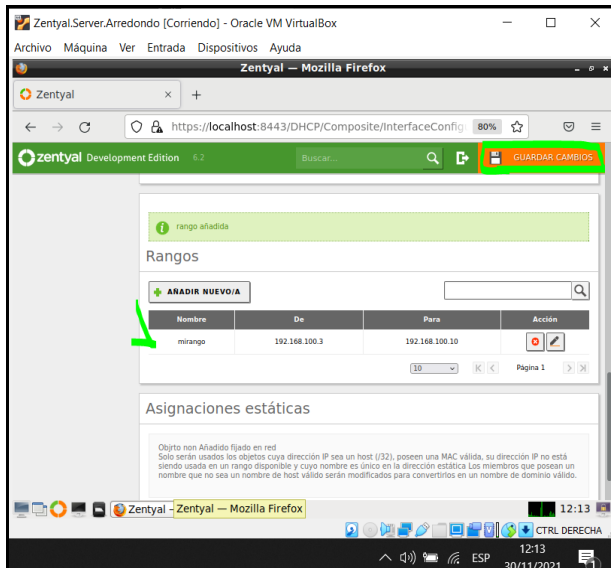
Zentyal.Server.Arredondo [Corriendo] - Oracle VM VirtualBox

Archivo Máquina Ver Entrada Dispositivos Ayuda

Zentyal — Mozilla Firefox

Zentyal

https://localhost:8443/DHCP/Composite/InterfaceConfig

80%

zentyal Development Edition 6.2

Buscar...

GUARDAR CAMBIOS

rango añadida

Rangos

AÑADIR NUEVO/A

| Nombre | De | Para | Acción |
|---|---|---|---|
| mirango | 192.168.100.3 | 192.168.100.10 | |

10

Página 1

Asignaciones estáticas

Objto non Añadido fijado en red
Solo serán usados los objetos cuya dirección IP sea un host (/32), poseen una MAC válida, su dirección IP no está siendo usada en un rango disponible y cuyo nombre es único en la dirección estática Los miembros que posean un nombre que no sea un nombre de host válido serán modificados para convertirlos en un nombre de dominio válido.

Zentyal - Zentyal — Mozilla Firefox

12:13

CTRL DERECHA

ESP

12:13
30/11/2021